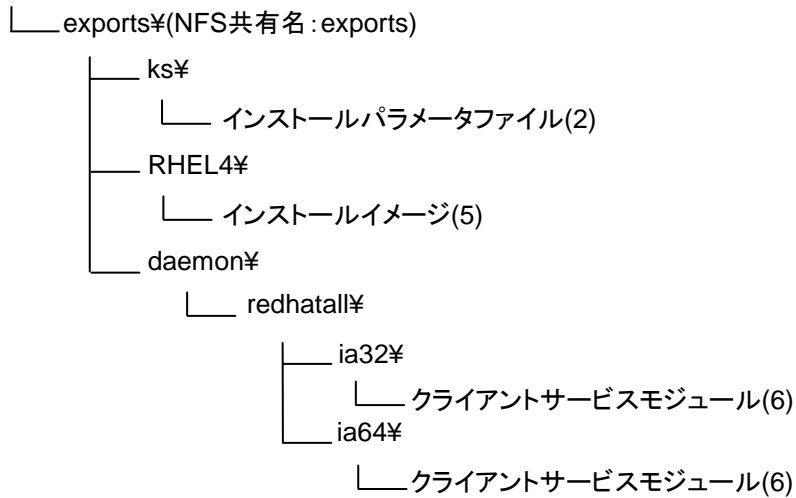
exports¥(NFS共有名:exports)

ks¥

インストールパラメータファイル(2)

RHEL4¥

インストールイメージ(5)

daemon¥

redhatall¥

ia32¥

クライアントサービスモジュール(6)

ia64¥

クライアントサービスモジュール(6)